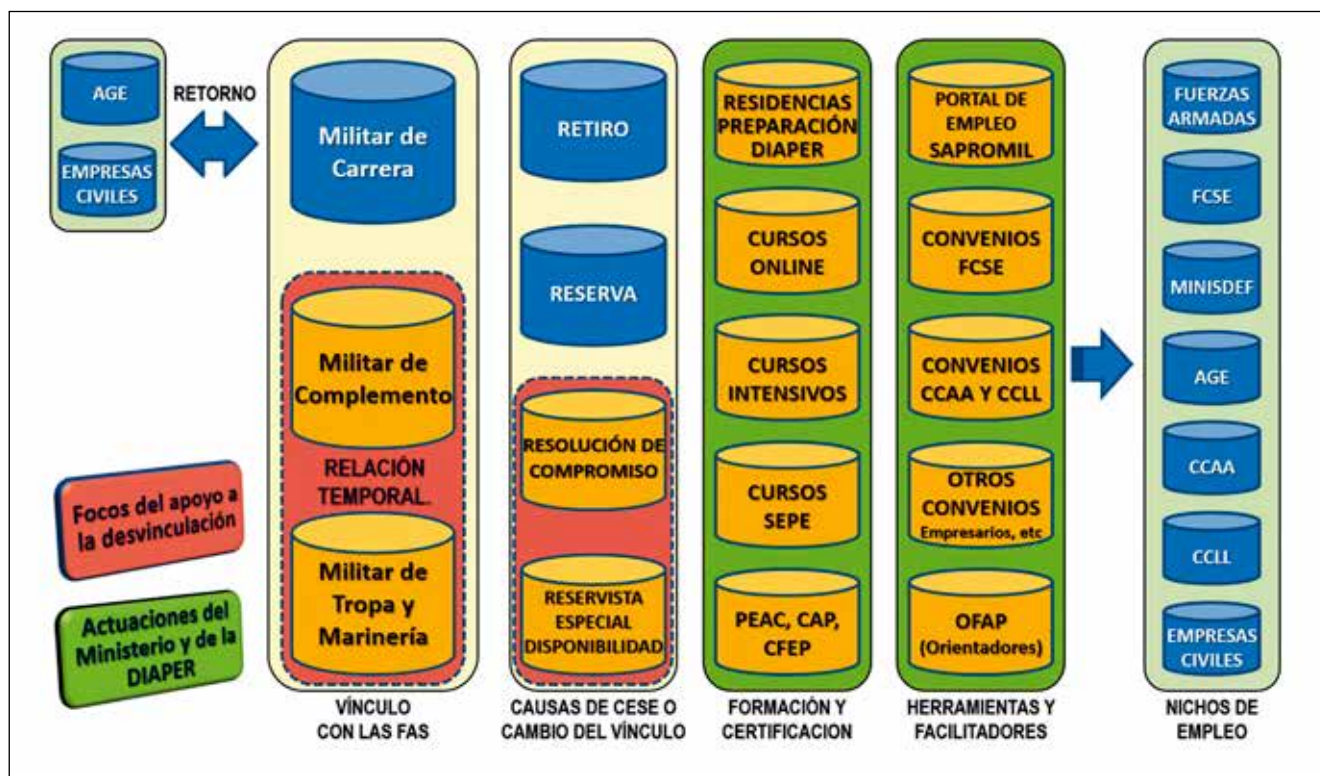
AGE

EMPRESAS CIVILES

RETORNO

Militar de Carrera

Militar de Complemento

RELACIÓN TEMPORAL.

Militar de Tropa y Marinería

VÍNCULO CON LAS FAS

RETIRO

RESERVA

RESOLUCIÓN DE COMPROMISO

RESERVISTA ESPECIAL DISPONIBILIDAD

CAUSAS DE CESE O CAMBIO DEL VÍNCULO

RESIDENCIAS PREPARACIÓN DIAPER

CURSOS ONLINE

CURSOS INTENSIVOS

CURSOS SEPE

PEAC, CAP, CFEP

FORMACIÓN Y CERTIFICACION

PORTAL DE EMPLEO SAPROMIL

CONVENIOS FCSE

CONVENIOS CCAA Y CCLL

OTROS CONVENIOS Empresarios, etc

OFAP (Orientadores)

HERRAMIENTAS Y FACILITADORES

FUERZAS ARMADAS

FCSE

MINISDEF

AGE

CCAA

CCLL

EMPRESAS CIVILES

NICHOS DE EMPLEO

Focos del apoyo a la desvinculación

Actuaciones del Ministerio y de la DIAPER